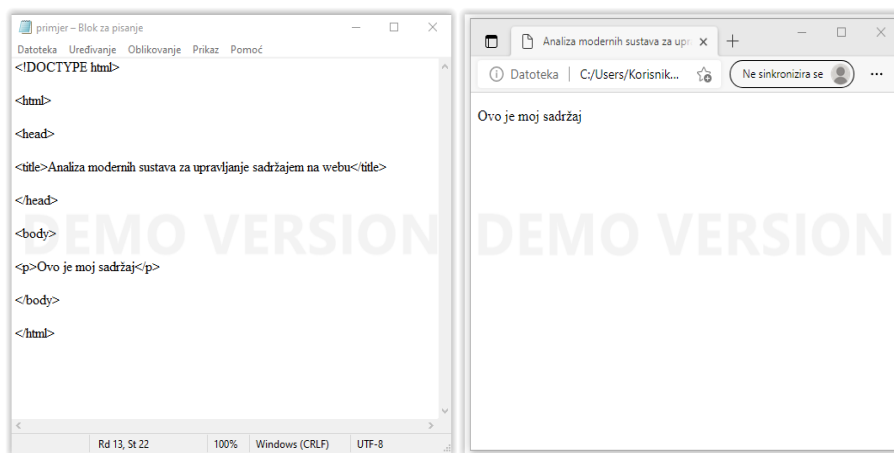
primjer – Blok za pisanje

Datoteka Uređivanje Oblikovanje Prikaz Pomoć

<!DOCTYPE html>

<html>

<head>

<title>Analiza modernih sustava za upravljanje sadržajem na webu</title>

</head>

<body>

<p>Ovo je moj sadržaj</p>

</body>

</html>

Rd 13, St 22 100% Windows (CRLF) UTF-8

DEMO VERSION

Analiza modernih sustava za upr ×

Datoteka | C:/Users/Korisnik...

Ne sinkronizira se

Ovo je moj sadržaj

DEMO VERSION